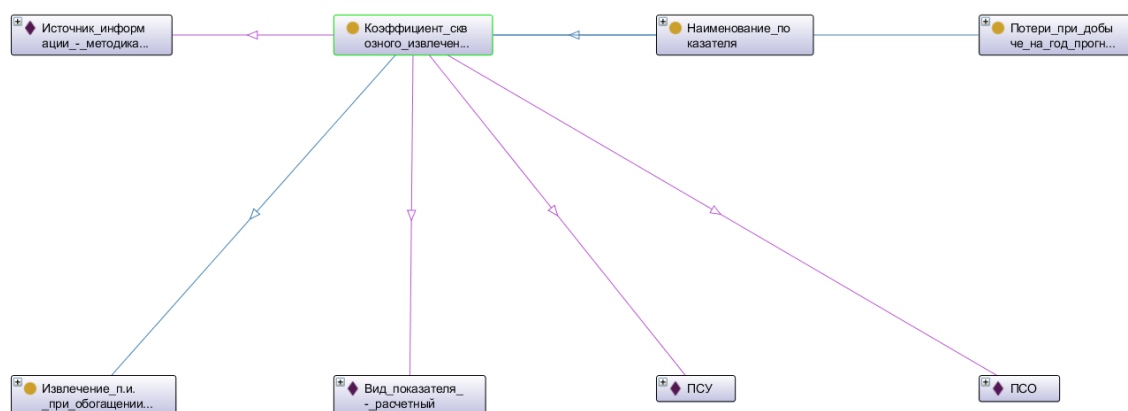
Источник_информ ации_-_методика...

Коэффициент_скв озного_извлечен...

Наименование_по казателя

Потери_при_добы че_на_год_прогн...

Извлечение_п.и. _при_обогащении...

Вид_показателя_ -_расчетный

ПСУ

ПСО